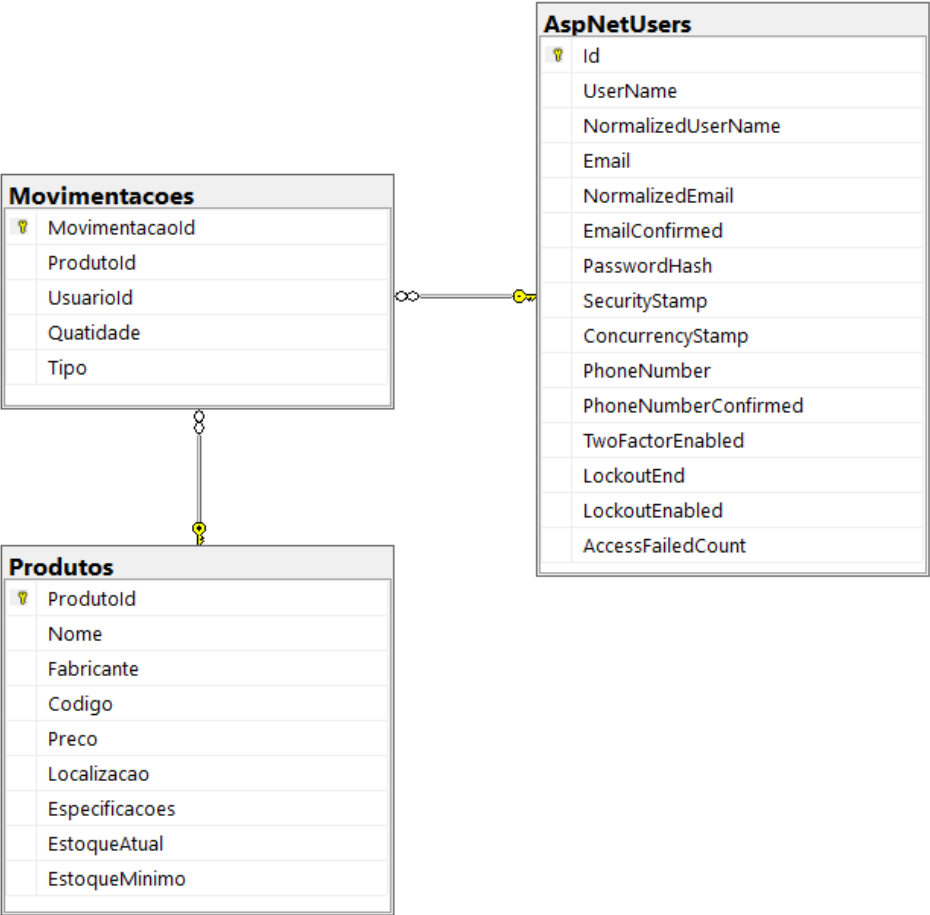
AspNetUsers
Id
UserName
NormalizedUserName
Email
NormalizedEmail
EmailConfirmed
PasswordHash
SecurityStamp
ConcurrencyStamp
PhoneNumber
PhoneNumberConfirmed
TwoFactorEnabled
LockoutEnd
LockoutEnabled
AccessFailedCount

Movimentacoes
MovimentacaoId
ProdutoId
UsuarioId
Quatidade
Tipo

Produtos
ProdutoId
Nome
Fabricante
Codigo
Preco
Localizacao
Especificacoes
EstoqueAtual
EstoqueMinimo